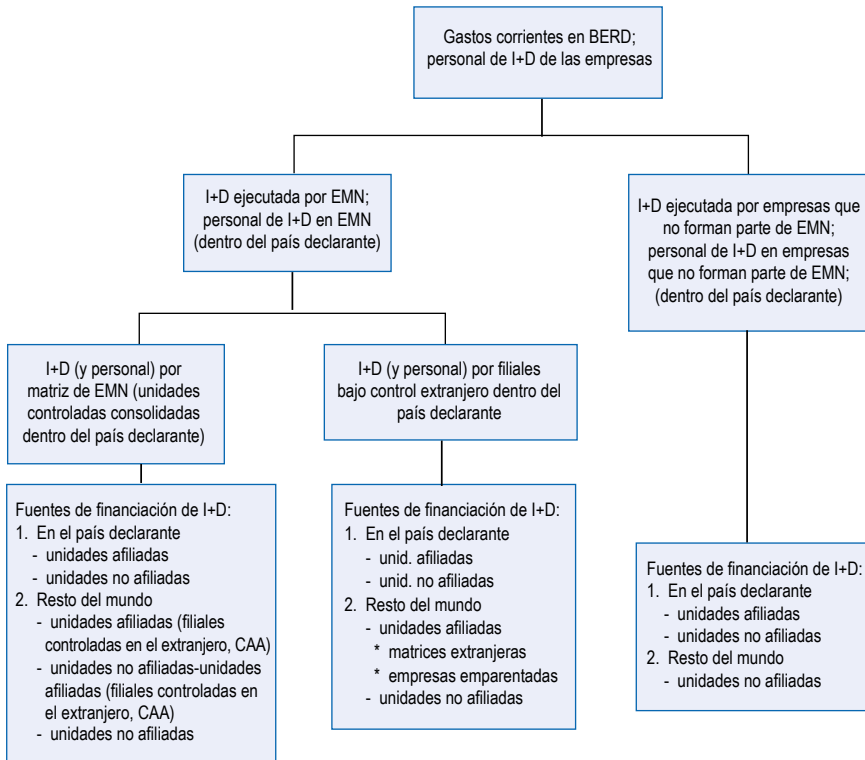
Gastos corrientes en BERD; personal de I+D de las empresas

I+D ejecutada por EMN; personal de I+D en EMN (dentro del país declarante)

I+D ejecutada por empresas que no forman parte de EMN; personal de I+D en empresas que no forman parte de EMN; (dentro del país declarante)

I+D (y personal) por matriz de EMN (unidades controladas consolidadas dentro del país declarante)

I+D (y personal) por filiales bajo control extranjero dentro del país declarante

Fuentes de financiación de I+D:
1. En el país declarante
- unidades afiliadas
- unidades no afiliadas
2. Resto del mundo
- unidades afiliadas (filiales controladas en el extranjero, CAA)
- unidades no afiliadas-unidades afiliadas (filiales controladas en el extranjero, CAA)
- unidades no afiliadas

Fuentes de financiación de I+D:
1. En el país declarante
- unid. afiliadas
- unid. no afiliadas
2. Resto del mundo
- unidades afiliadas
* matrices extranjeras
* empresas emparentadas
- unidades no afiliadas

Fuentes de financiación de I+D:
1. En el país declarante
- unidades afiliadas
- unidades no afiliadas
2. Resto del mundo
- unidades no afiliadas